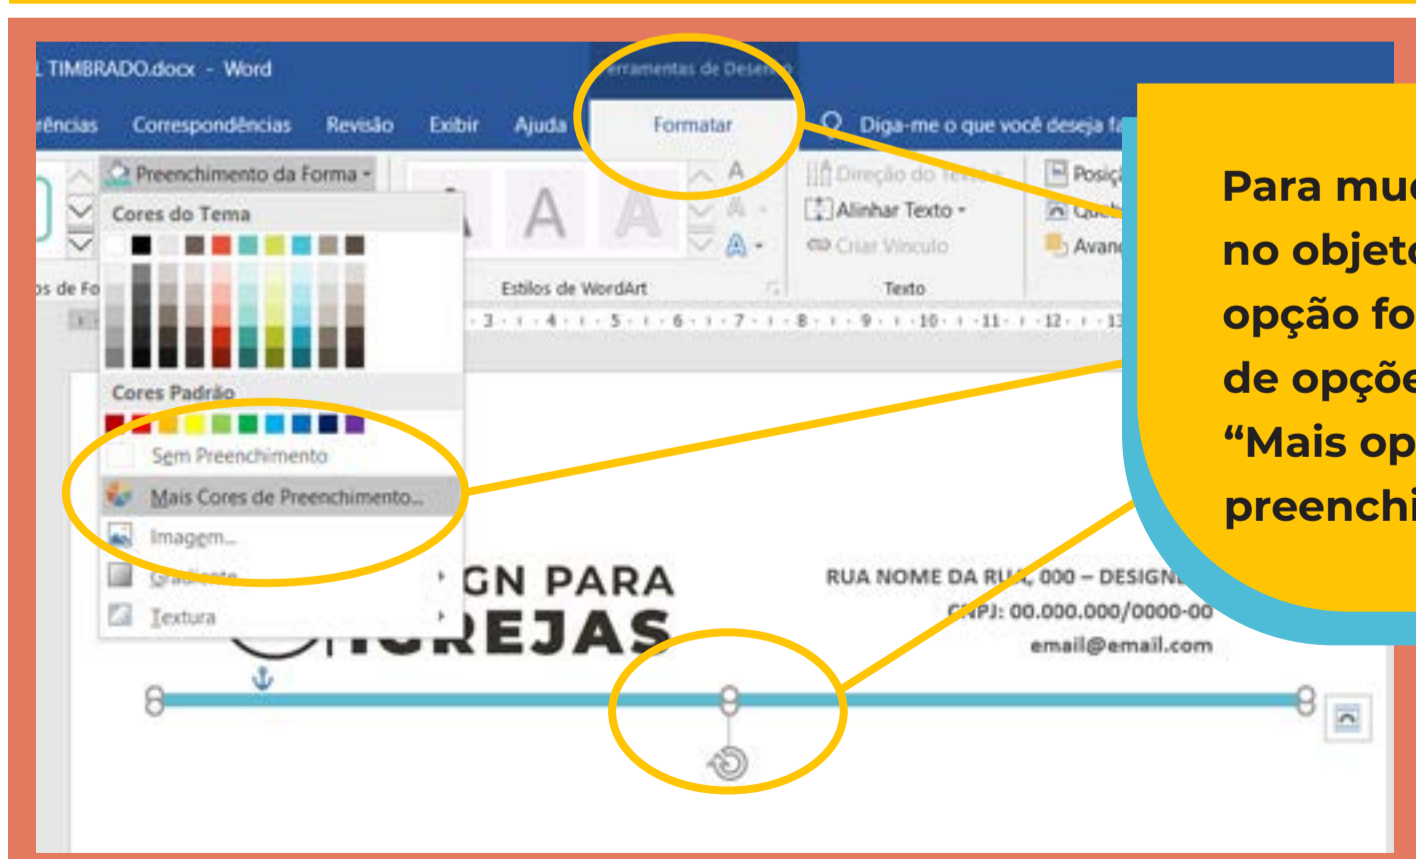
TIMBRADO.docx - Word

Ferramentas de Desenho

rências Correspondências Revisão Exibir Ajuda Formatar Diga-me o que você deseja fa

Preenchimento da Forma

Cores do Tema

Cores Padrão

Sem Preenchimento

Mais Cores de Preenchimento...

Imagem...

Gradiente

Textura

A A A

Estilos de WordArt

Direção do Texto

Alinhar Texto

Criar Vínculo

Texto

Posiç

Que

Avan

s de Fo

3 · 4 · 5 · 6 · 7 · 8 · 9 · 10 · 11 · 12 · 13

GN PARA
REJAS

RUA NOME DA RUA, 000 – DESIGN
CNPJ: 00.000.000/0000-00
email@email.com

Para mu
no objet
opção fo
de opçõe
“Mais op
preenchi